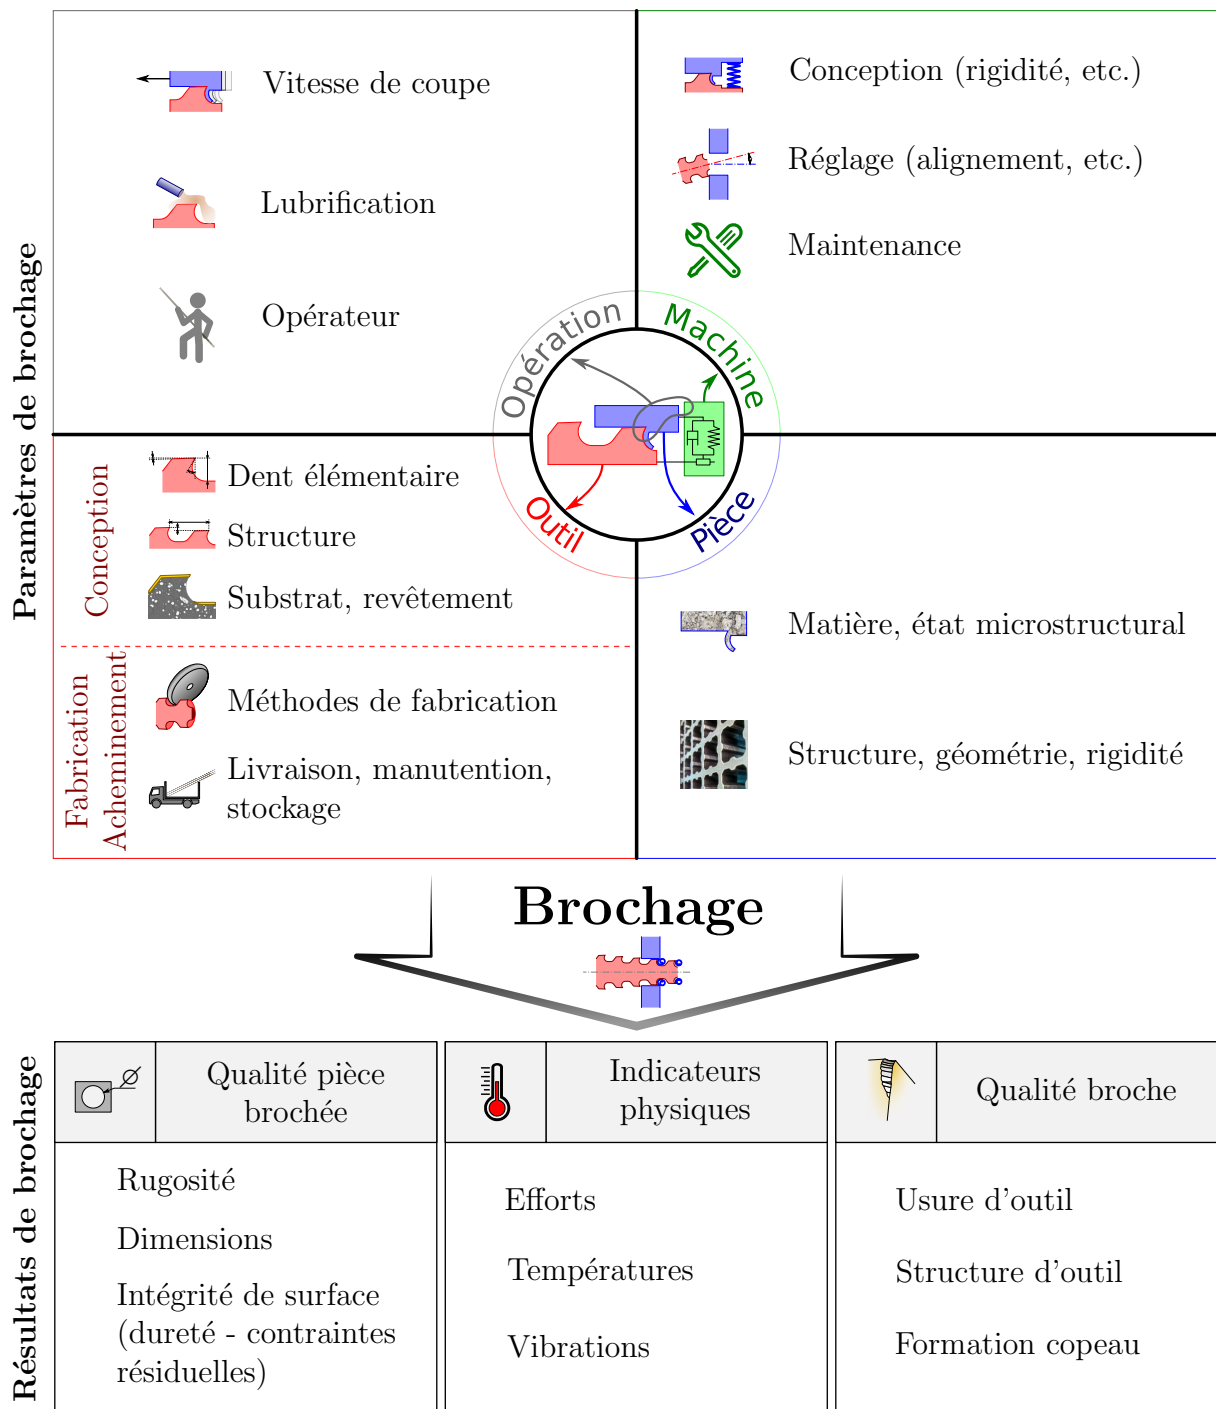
Paramètres de brochage

Vitesse de coupe

Lubrification

Opérateur

Conception (rigidité, etc.)

Réglage (alignement, etc.)

Maintenance

Opération

Machine

Outil

Pièce

Conception

Dent élémentaire

Structure

Substrat, revêtement

Fabrication
Acheminement

Méthodes de fabrication

Livraison, manutention, stockage

Matière, état microstructural

Structure, géométrie, rigidité

Brochage

Résultats de brochage

| | Qualité pièce brochée |
|---|---|
| | Rugosité<br>Dimensions<br>Intégrité de surface (dureté - contraintes résiduelles) |

| | Indicateurs physiques |
|---|---|
| | Efforts<br>Températures<br>Vibrations |

| | Qualité broche |
|---|---|
| | Usure d'outil<br>Structure d'outil<br>Formation copeau |